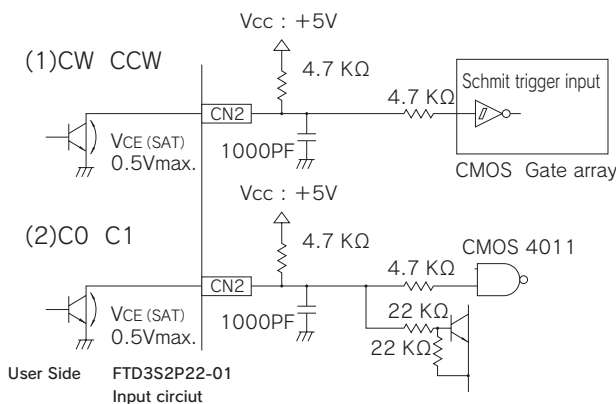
Vcc : +5V

(1)CW CCW

4.7 KΩ

Schmit trigger input

4.7 KΩ

CN2

VCE (SAT)
0.5Vmax.

1000PF

CMOS Gate array

Vcc : +5V

(2)C0 C1

4.7 KΩ

CMOS 4011

4.7 KΩ

CN2

VCE (SAT)
0.5Vmax.

1000PF

22 KΩ

22 KΩ

User Side

FTD3S2P22-01
Input circiut